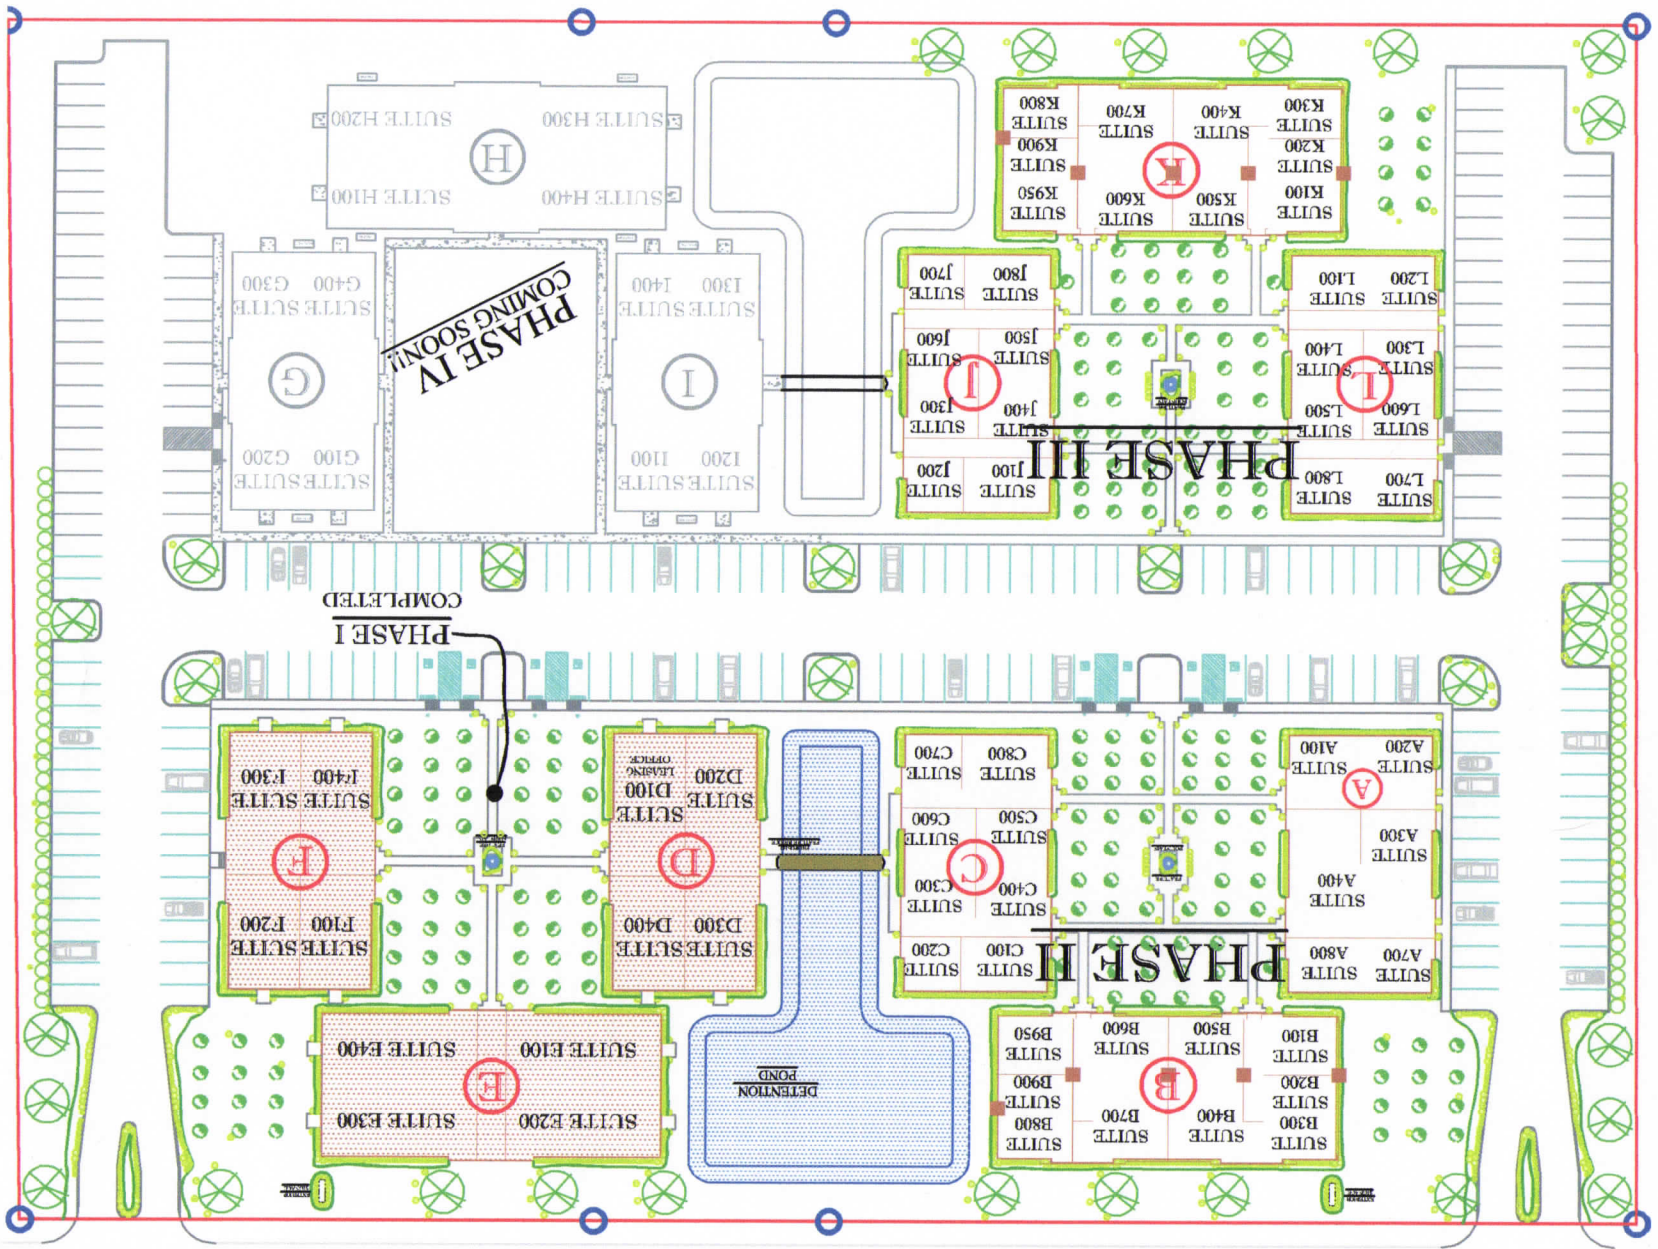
SUITE H200
SUITE H300
H
SUITE H100
SUITE H400

SUITE G300
SUITE G400
G
SUITE G200
SUITE G100

PHASE IV
COMING SOON!!

SUITE I400
SUITE I300
I
SUITE I100
SUITE I200

SUITE K800
SUITE K700
SUITE K400
SUITE K300
SUITE K900
SUITE K200
K
SUITE K950
SUITE K600
SUITE K500
SUITE K100

SUITE J700
SUITE J800
SUITE J600
SUITE J500
J
SUITE J300
SUITE J400
SUITE J200
SUITE J100

SUITE L100
SUITE L200
SUITE L400
SUITE L300
L
SUITE L500
SUITE L600
SUITE L800
SUITE L700

PHASE III

PHASE I
COMPLETED

SUITE F300
SUITE F400
F
SUITE F200
SUITE F100

SUITE D100
LEASING OFFICE
SUITE D200
D
SUITE D400
SUITE D300

SUITE E400
SUITE E100
E
SUITE E300
SUITE E200

DETENTION POND

SUITE C700
SUITE C800
SUITE C600
SUITE C500
C
SUITE C300
SUITE C400
SUITE C200
SUITE C100

SUITE A100
SUITE A200
A
SUITE A300
SUITE A400
SUITE A800
SUITE A700

PHASE II

SUITE B950
SUITE B600
SUITE B500
SUITE B100
B
SUITE B900
SUITE B200
SUITE B800
SUITE B700
SUITE B400
SUITE B300